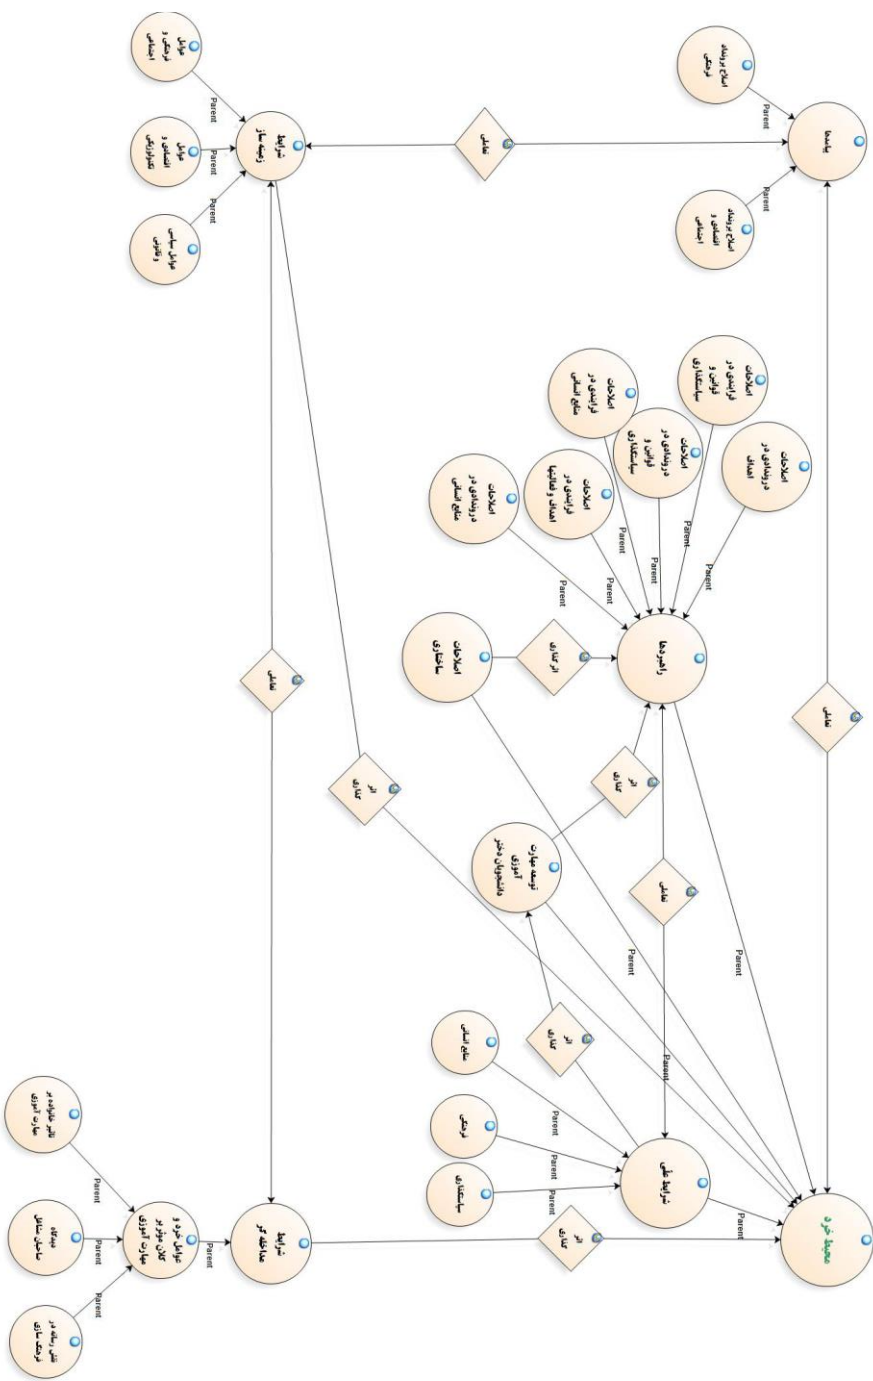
پیامدها

اصلاح در نظام فرهنگی

اصلاح در نظام اقتصادی و اجتماعی

Parent

Parent

تعامل

شرایط زمینه ساز

عوامل فرهنگی و اجتماعی

عوامل اقتصادی و تکنولوژیکی

عوامل سیاسی و قانونی

Parent

Parent

Parent

راهبردها

اصلاحات ساختاری

اثر گذاری

اصلاحات در فرایندهای در منابع انسانی

اصلاحات در فرایندهای در اهداف و فعالیتها

اصلاحات در فرایندهای در قوانین و سیاستگذاری

اصلاحات در فرایندهای در منابع انسانی

اصلاحات در فرایندهای در قوانین و سیاستگذاری

اصلاحات در فرایندهای در اهداف

Parent

Parent

Parent

Parent

Parent

Parent

تعامل

تعامل

اثر گذاری

توسعه مهارت آموزی دانشجویان دختر

اثر گذاری

تعامل

اثر گذاری

شرایط علی

منابع انسانی

فرهنگی

سیاستگذاری

Parent

Parent

Parent

Parent

Parent

Parent

Parent

شرایط مداخله گر

عوامل خرد و کلان موثر بر مهارت آموزی

تاثیر خانواده در مهارت آموزی

جایگاه سازمان مشاغل

نقش رسانه در فرهنگ سازی

Parent

Parent

Parent

Parent

اثر گذاری

پدیده محوری